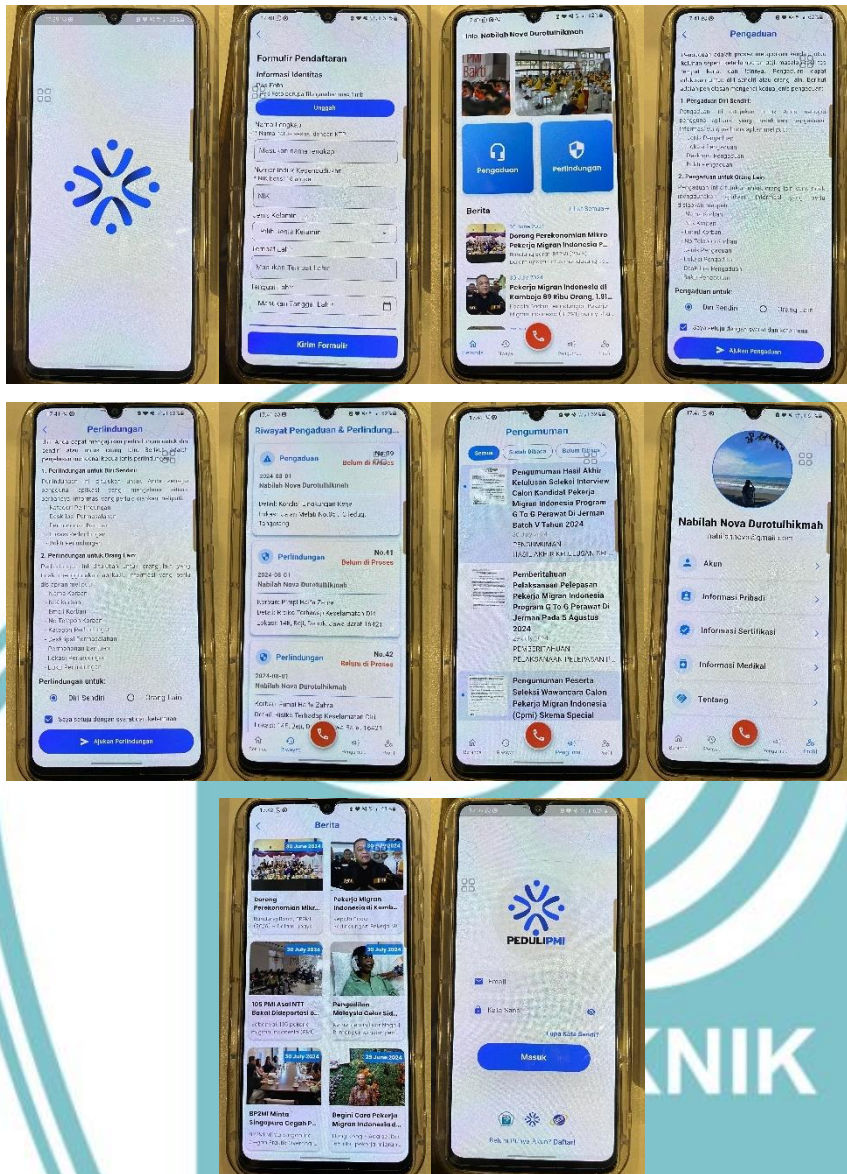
Formulir Pendaftaran

Informasi Identitas

Unggah

Nama Lengkap

Masukkan nama lengkap

NIK

Jenis Kelamin

Pilih Jenis Kelamin

Masukkan Tempat Lahir

Kirim Formulir

Info: Nabilah Nova Durotulhikmah

Pengaduan

Perlindungan

Berita

Lihat Semua

Dorong Perekonomian Mikro Pekerja Migran Indonesia P...

Pekerja Migran Indonesia di Kamboja 89 Ribu Orang, 1.91...

Pengaduan

1. Pengaduan Diri Sendiri:

2. Pengaduan untuk Orang Lain:

Pengaduan untuk:

Diri Sendiri

Orang Lain

Ajukan Pengaduan

Perlindungan

1. Perlindungan untuk Diri Sendiri:

2. Perlindungan untuk Orang Lain:

Perlindungan untuk:

Diri Sendiri

Orang Lain

Ajukan Perlindungan

Riwayat Pengaduan & Perlindungan

Pengaduan

No.09

Belum di Proses

2024-08-01

Nabilah Nova Durotulhikmah

Tangerang

Perlindungan

No.41

Belum di Proses

2024-08-01

Nabilah Nova Durotulhikmah

Perlindungan

No.42

Belum di Proses

2024-08-01

Nabilah Nova Durotulhikmah

Pengumuman

Semua

Sudah Dibaca

Belum Dibaca

Pengumuman Hasil Akhir Kelulusan Seleksi Interview Calon Kandidat Pekerja Migran Indonesia Program G To G Perawat Di Jerman Batch V Tahun 2024

Pemberitahuan Pelaksanaan Pelepasan Pekerja Migran Indonesia Program G To G Perawat Di Jerman Pada 5 Agustus 2024

Pengumuman Peserta Seleksi Wawancara Calon Pekerja Migran Indonesia (Cpmi) Skema Special

Nabilah Nova Durotulhikmah

Akun

Informasi Pribadi

Informasi Sertifikasi

Informasi Medikal

Tentang

Berita

30 June 2024

Dorong Perekonomian Mikr...

Pekerja Migran Indonesia di Kamb...

30 July 2024

105 PMI Asal NTT Bakal Dideportasi d...

30 July 2024

Pengadilan Malaysia Catur Sid...

30 July 2024

BP2MI Minta Singapura Cegah P...

25 June 2024

Begini Cara Pekerja Migran Indonesia d...

PEDULIPMI

Email

Kata Sandi

Lupa Kata Sandi?

Masuk

Belum Punya Akun? Daftar

KNIK